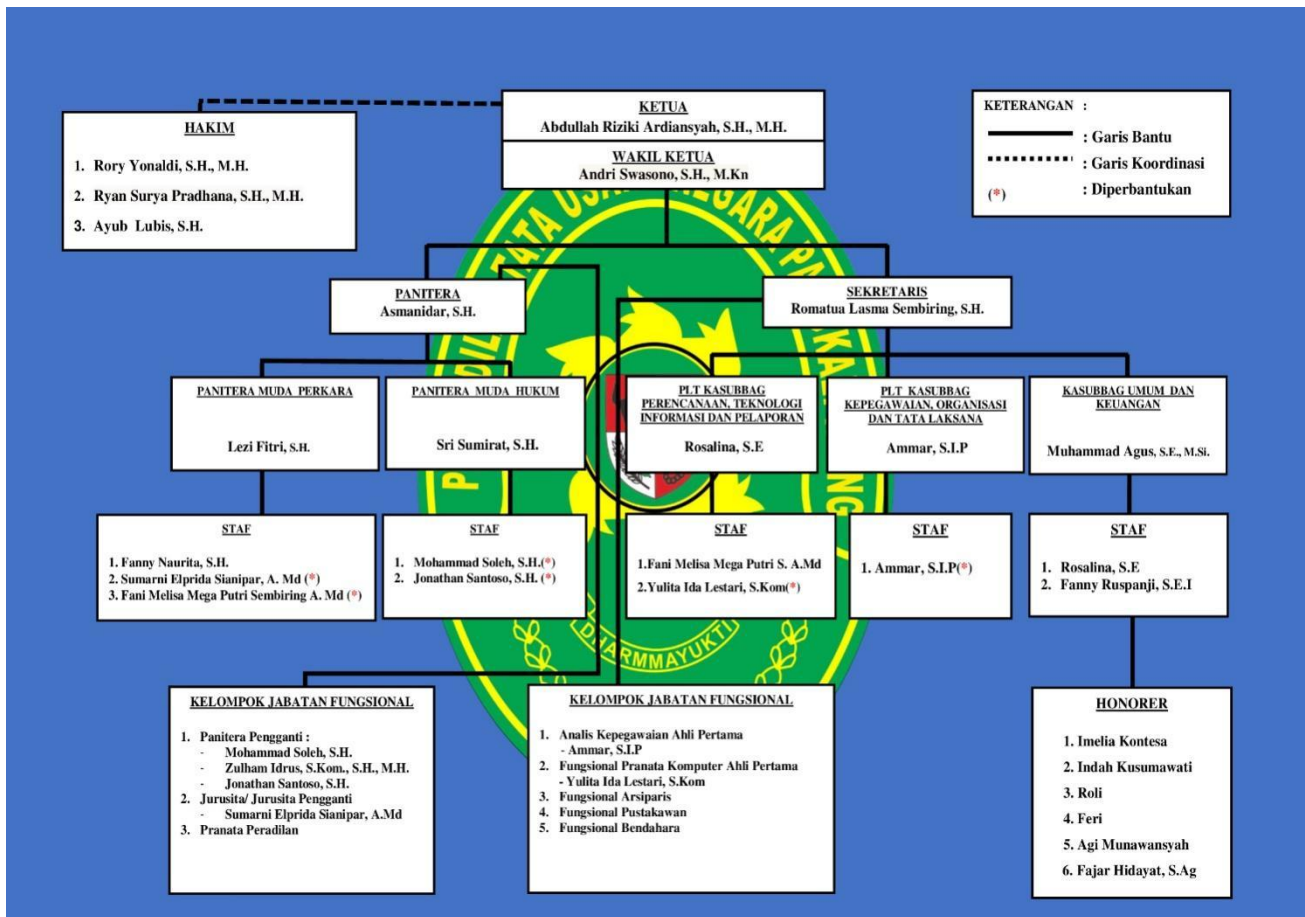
KETUA
Abdullah Riziki Ardiansyah, S.H., M.H.

WAKIL KETUA
Andri Swasono, S.H., M.Kn

HAKIM

1. Rory Yonaldi, S.H., M.H.
2. Ryan Surya Pradhana, S.H., M.H.
3. Ayub Lubis, S.H.

KETERANGAN :
: Garis Bantu
: Garis Koordinasi
(*) : Diperbantukan

PANITERA
Asmanidar, S.H.

SEKRETARIS
Romatua Lasma Sembiring, S.H.

PANITERA MUDA PERKARA
Lezi Fitri, S.H.

PANITERA MUDA HUKUM
Sri Sumirat, S.H.

PLT KASUBBAG PERENCANAAN, TEKNOLOGI INFORMASI DAN PELAPORAN
Rosalina, S.E

PLT KASUBBAG KEPEGAWAIAN, ORGANISASI DAN TATA LAKSANA
Ammar, S.I.P

KASUBBAG UMUM DAN KEUANGAN
Muhammad Agus, S.E., M.Si.

STAF
1. Fanny Naurita, S.H.
2. Sumarni Elprida Sianipar, A. Md (*)
3. Fani Melisa Mega Putri Sembiring A. Md (*)

STAF
1. Mohammad Soleh, S.H.(*)
2. Jonathan Santoso, S.H. (*)

STAF
1.Fani Melisa Mega Putri S. A.Md
2.Yulita Ida Lestari, S.Kom(*)

STAF
1. Ammar, S.I.P(*)

STAF
1. Rosalina, S.E
2. Fanny Ruspanji, S.E.I

DHARMMAYUKTI

KELOMPOK JABATAN FUNGSIONAL
1. Panitera Pengganti :
- Mohammad Soleh, S.H.
- Zulham Idrus, S.Kom., S.H., M.H.
- Jonathan Santoso, S.H.
2. Jurusita/ Jurusita Pengganti
- Sumarni Elprida Sianipar, A.Md
3. Pranata Peradilan

KELOMPOK JABATAN FUNGSIONAL
1. Analis Kepegawaian Ahli Pertama
- Ammar, S.I.P
2. Fungsional Pranata Komputer Ahli Pertama
- Yulita Ida Lestari, S.Kom
3. Fungsional Arsiparis
4. Fungsional Pustakawan
5. Fungsional Bendahara

HONORER
1. Imelia Kontesa
2. Indah Kusumawati
3. Roli
4. Feri
5. Agi Munawansyah
6. Fajar Hidayat, S.Ag